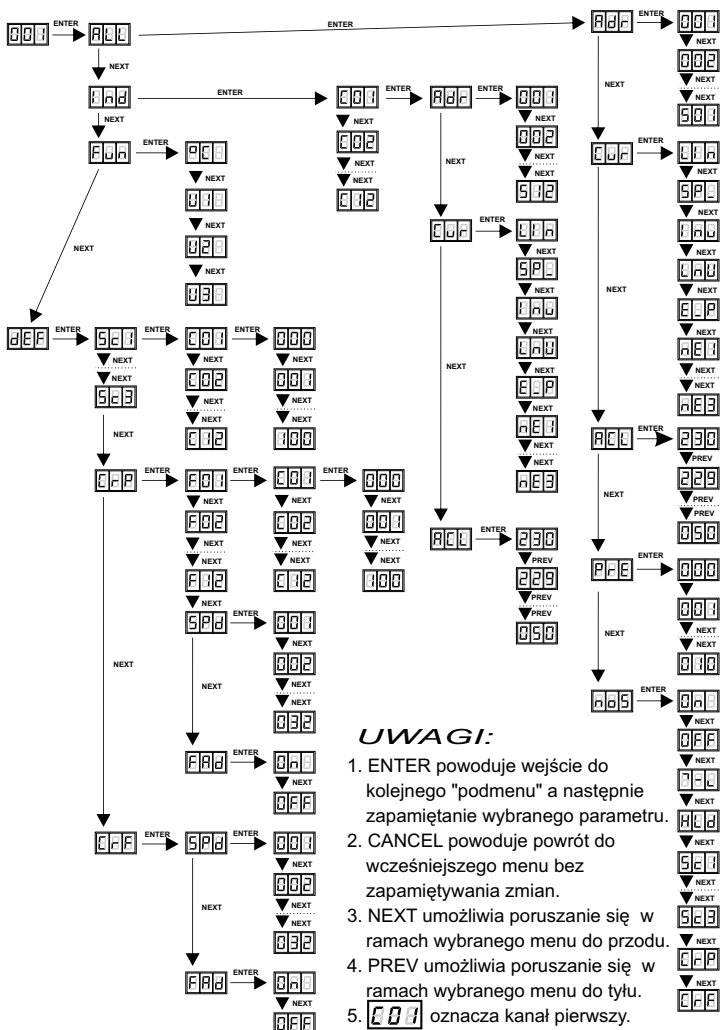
001 ENTER ALL ENTER Adr ENTER 001 NEXT 002 NEXT NEXT 501

NEXT

Ind ENTER C01 NEXT C02 NEXT NEXT C12 ENTER Adr ENTER 001 NEXT 002 NEXT NEXT 512

NEXT

Fun ENTER PC NEXT U1 NEXT U2 NEXT U3

NEXT

Cur ENTER LIn SP_ NEXT Inu NEXT LnU NEXT E_P NEXT nE1 NEXT NEXT nE3

NEXT

ACL ENTER 230 PREV 229 PREV PREV 050

NEXT

PrE ENTER 000 NEXT 001 NEXT NEXT 010

NEXT

noS ENTER On NEXT OFF NEXT 7-L NEXT HLd NEXT Sc1 NEXT NEXT Sc3 NEXT CrP NEXT CrF

NEXT

Cur ENTER LIn SP_ NEXT Inu NEXT LnU NEXT E_P NEXT nE1 NEXT NEXT nE3

NEXT

ACL ENTER 230 PREV 229 PREV PREV 050

NEXT

dEF ENTER Sc1 NEXT NEXT Sc3 ENTER C01 NEXT C02 NEXT NEXT C12 ENTER 000 NEXT 001 NEXT NEXT 100

NEXT

CrP ENTER F01 NEXT F02 NEXT NEXT F12 ENTER C01 NEXT C02 NEXT NEXT C12 ENTER 000 NEXT 001 NEXT NEXT 100

NEXT

SPd ENTER 001 NEXT 002 NEXT NEXT 032

NEXT

FAd ENTER On NEXT OFF

NEXT

CrF ENTER SPd ENTER 001 NEXT 002 NEXT NEXT 032

NEXT

FAd ENTER On NEXT OFF

UWAGI:
1. ENTER powoduje wejście do kolejnego "podmenu" a następnie zapamiętanie wybranego parametru.
2. CANCEL powoduje powrót do wcześniejszego menu bez zapamiętywania zmian.
3. NEXT umożliwia poruszanie się w ramach wybranego menu do przodu.
4. PREV umożliwia poruszanie się w ramach wybranego menu do tyłu.
5. C01 oznacza kanał pierwszy.